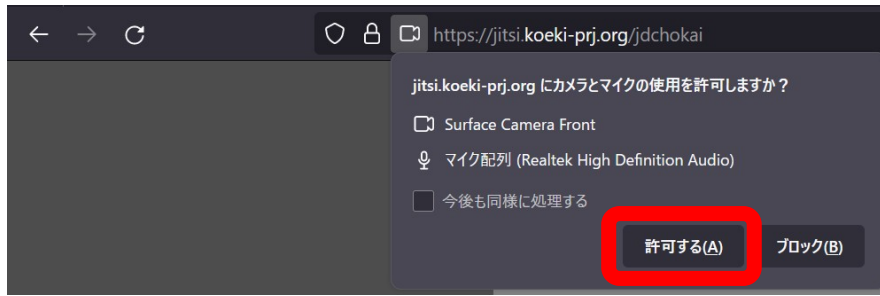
https://jitsi.koeki-prj.org/jdchokai

jitsi.koeki-prj.org にカメラとマイクの使用を許可しますか？

Surface Camera Front

マイク配列 (Realtek High Definition Audio)

今後も同様に処理する

許可する(A)

ブロック(B)